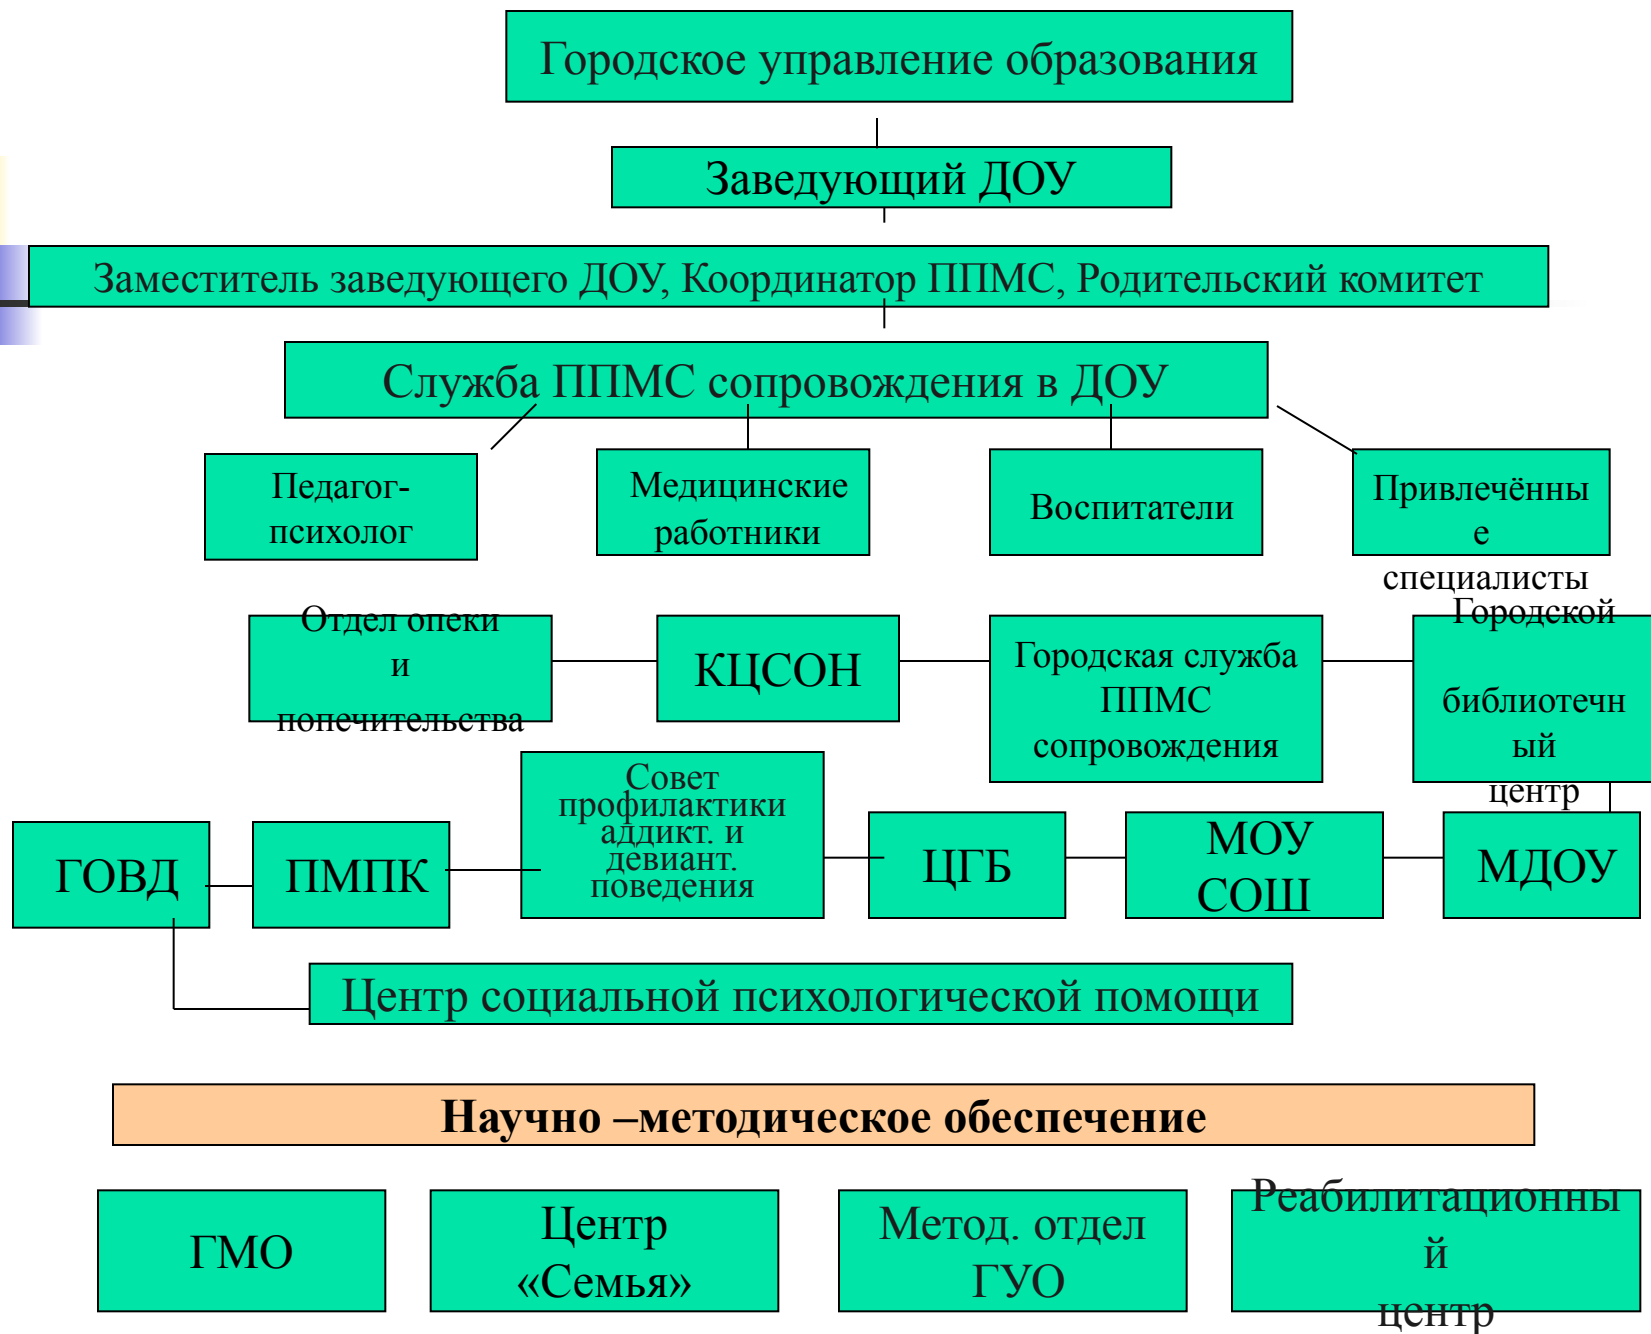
Городское управление образования

Заведующий ДОУ

Заместитель заведующего ДОУ, Координатор ППМС, Родительский комитет

Служба ППМС сопровождения в ДОУ

Педагог-психолог

Медицинские работники

Воспитатели

Привлечённые специалисты

Отдел опеки и попечительства

КЦСОН

Городская служба ППМС сопровождения

Городской библиотечный центр

ГОВД

ПМПК

Совет профилактики аддикт. и девиант. поведения

ЦГБ

МОУ СОШ

МДОУ

Центр социальной психологической помощи

Научно –методическое обеспечение

ГМО

Центр «Семья»

Метод. отдел ГУО

Реабилитационный центр